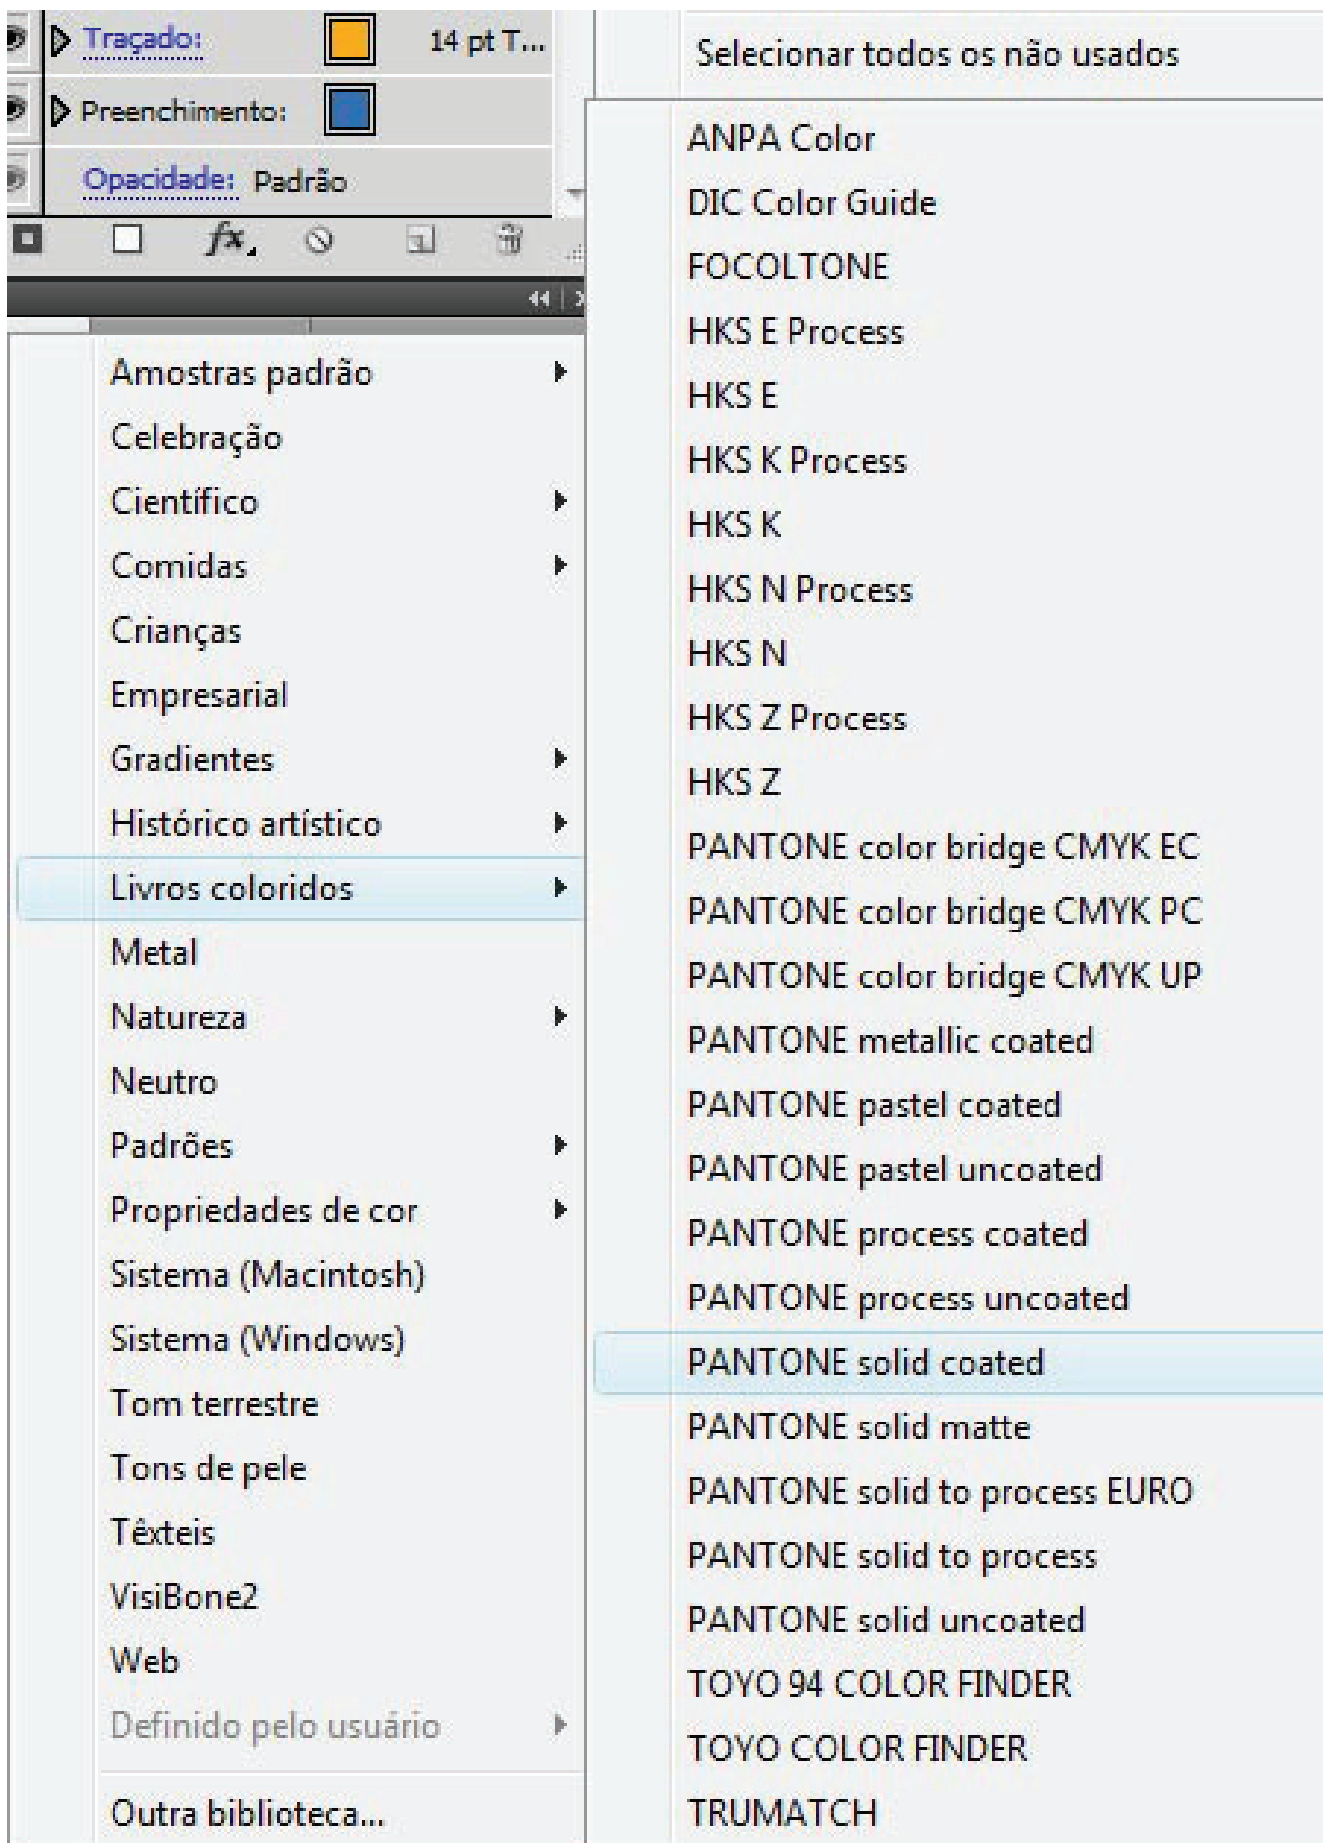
Traçado: 14 pt T...
Preenchimento:
Opacidade: Padrão

Amostras padrão
Celebração
Científico
Comidas
Crianças
Empresarial
Gradientes
Histórico artístico
Livros coloridos
Metal
Natureza
Neutro
Padrões
Propriedades de cor
Sistema (Macintosh)
Sistema (Windows)
Tom terrestre
Tons de pele
Têxteis
VisiBone2
Web
Definido pelo usuário
Outra biblioteca...

Selecionar todos os não usados
ANPA Color
DIC Color Guide
FOCOLTONE
HKS E Process
HKS E
HKS K Process
HKS K
HKS N Process
HKS N
HKS Z Process
HKS Z
PANTONE color bridge CMYK EC
PANTONE color bridge CMYK PC
PANTONE color bridge CMYK UP
PANTONE metallic coated
PANTONE pastel coated
PANTONE pastel uncoated
PANTONE process coated
PANTONE process uncoated
PANTONE solid coated
PANTONE solid matte
PANTONE solid to process EURO
PANTONE solid to process
PANTONE solid uncoated
TOYO 94 COLOR FINDER
TOYO COLOR FINDER
TRUMATCH